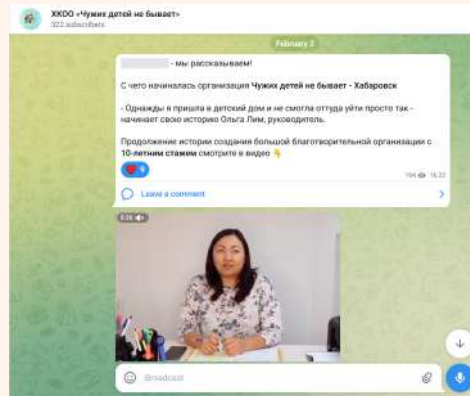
ХКОО «Чужих детей не бывает»
322 subscribers

February 2

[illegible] - мы рассказываем!

С чего начиналась организация Чужих детей не бывает - Хабаровск

- Однажды я пришла в детский дом и не смогла оттуда уйти просто так - начинает свою историю Ольга Лим, руководитель.

Продолжение истории создания большой благотворительной организации с 10-летним стажем смотрите в видео 👇

❤️ 9

194 16:22

Leave a comment

0:26

Broadcast